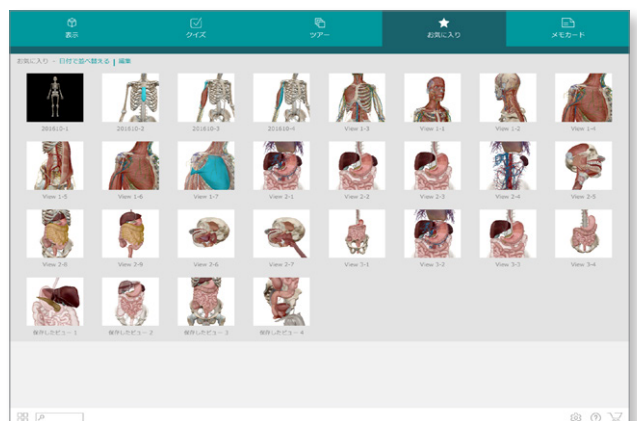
表示 クイズ ツアー お気に入り メモカード

お気に入り – 日付で並べ替える | 編集

201610-1 201610-2 201610-3 201610-4 View 1-3 View 1-1 View 1-2 View 1-4

View 1-5 View 1-6 View 1-7 View 2-1 View 2-2 View 2-3 View 2-4 View 2-5

View 2-8 View 2-9 View 2-6 View 2-7 View 3-1 View 3-2 View 3-3 View 3-4

保存したビュー 1 保存したビュー 2 保存したビュー 3 保存したビュー 4